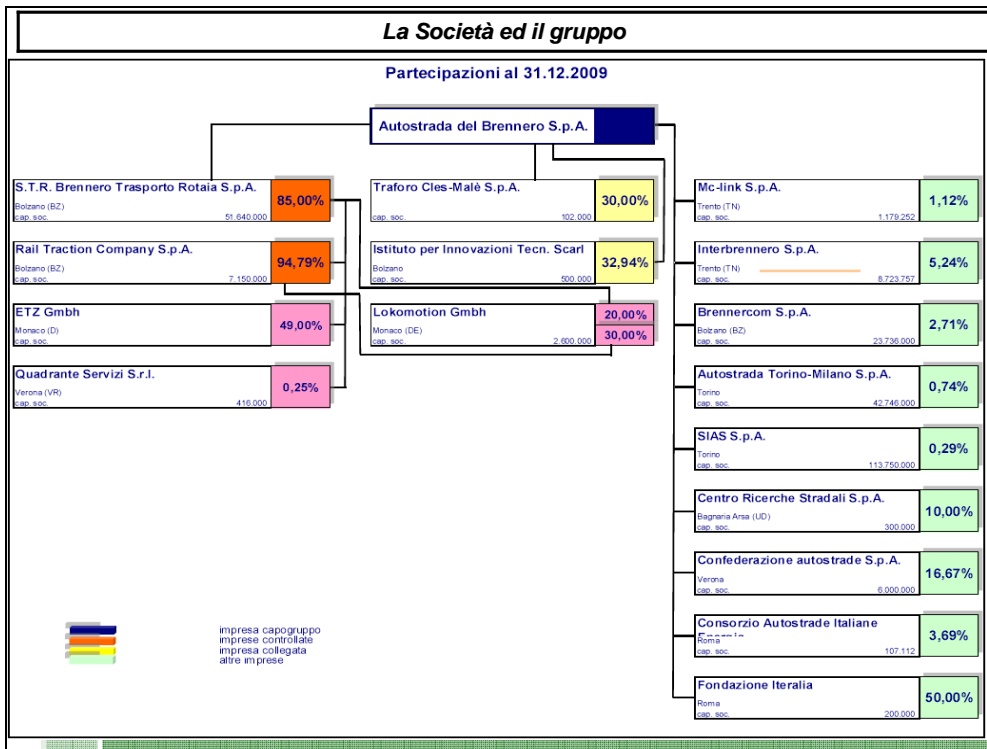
La Società ed il gruppo

Partecipazioni al 31.12.2009

Autostrada del Brennero S.p.A.

S.T.R. Brennero Trasporto Rotaia S.p.A.
Bolzano (BZ)
cap. soc. 51.640.000
85,00%

Rail Traction Company S.p.A.
Bolzano (BZ)
cap. soc. 7.150.000
94,79%

ETZ Gmbh
Monaco (D)
cap. soc.
49,00%

Quadrante Servizi S.r.l.
Verona (VR)
cap. soc. 416.000
0,25%

Traforo Cles-Malè S.p.A.
cap. soc. 102.000
30,00%

Istituto per Innovazioni Tecn. Scarl
Bolzano
cap. soc. 500.000
32,94%

Lokomotion Gmbh
Monaco (DE)
cap. soc. 2.600.000
20,00%
30,00%

Mc-link S.p.A.
Trento (TN)
cap. soc. 1.179.252
1,12%

Interbrennero S.p.A.
Trento (TN)
cap. soc. 8.723.757
5,24%

Brennercom S.p.A.
Bolzano (BZ)
cap. soc. 23.736.000
2,71%

Autostrada Torino-Milano S.p.A.
Torino
cap. soc. 42.746.000
0,74%

SIAS S.p.A.
Torino
cap. soc. 113.750.000
0,29%

Centro Ricerche Stradali S.p.A.
Bagnaria Arsa (UD)
cap. soc. 300.000
10,00%

Confederazione autostrade S.p.A.
Verona
cap. soc. 6.000.000
16,67%

Consorzio Autostrade Italiane Energia
Roma
cap. soc. 107.112
3,69%

Fondazione Iteralia
Roma
cap. soc. 200.000
50,00%

impresa capogruppo
imprese controllate
impresa collegata
altre imprese